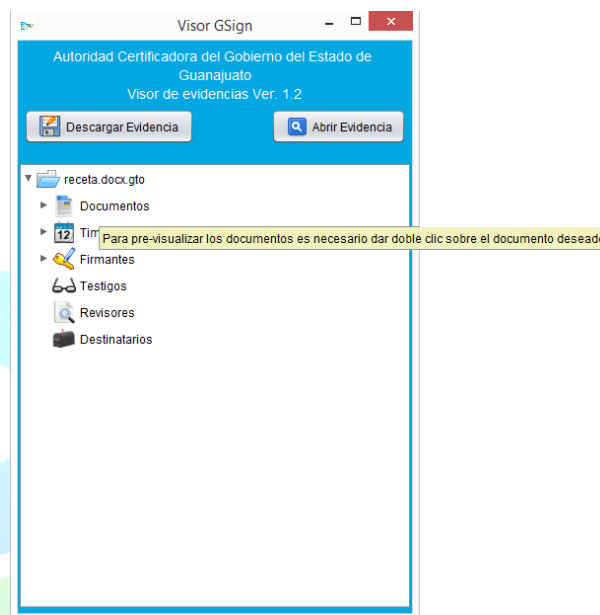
Visor GSign

Autoridad Certificadora del Gobierno del Estado de Guanajuato
Visor de evidencias Ver. 1.2

Descargar Evidencia

Abrir Evidencia

receta.docx.gto
Documentos
12 Tim
Para pre-visualizar los documentos es necesario dar doble clic sobre el documento desead
Firmantes
Testigos
Revisores
Destinatarios